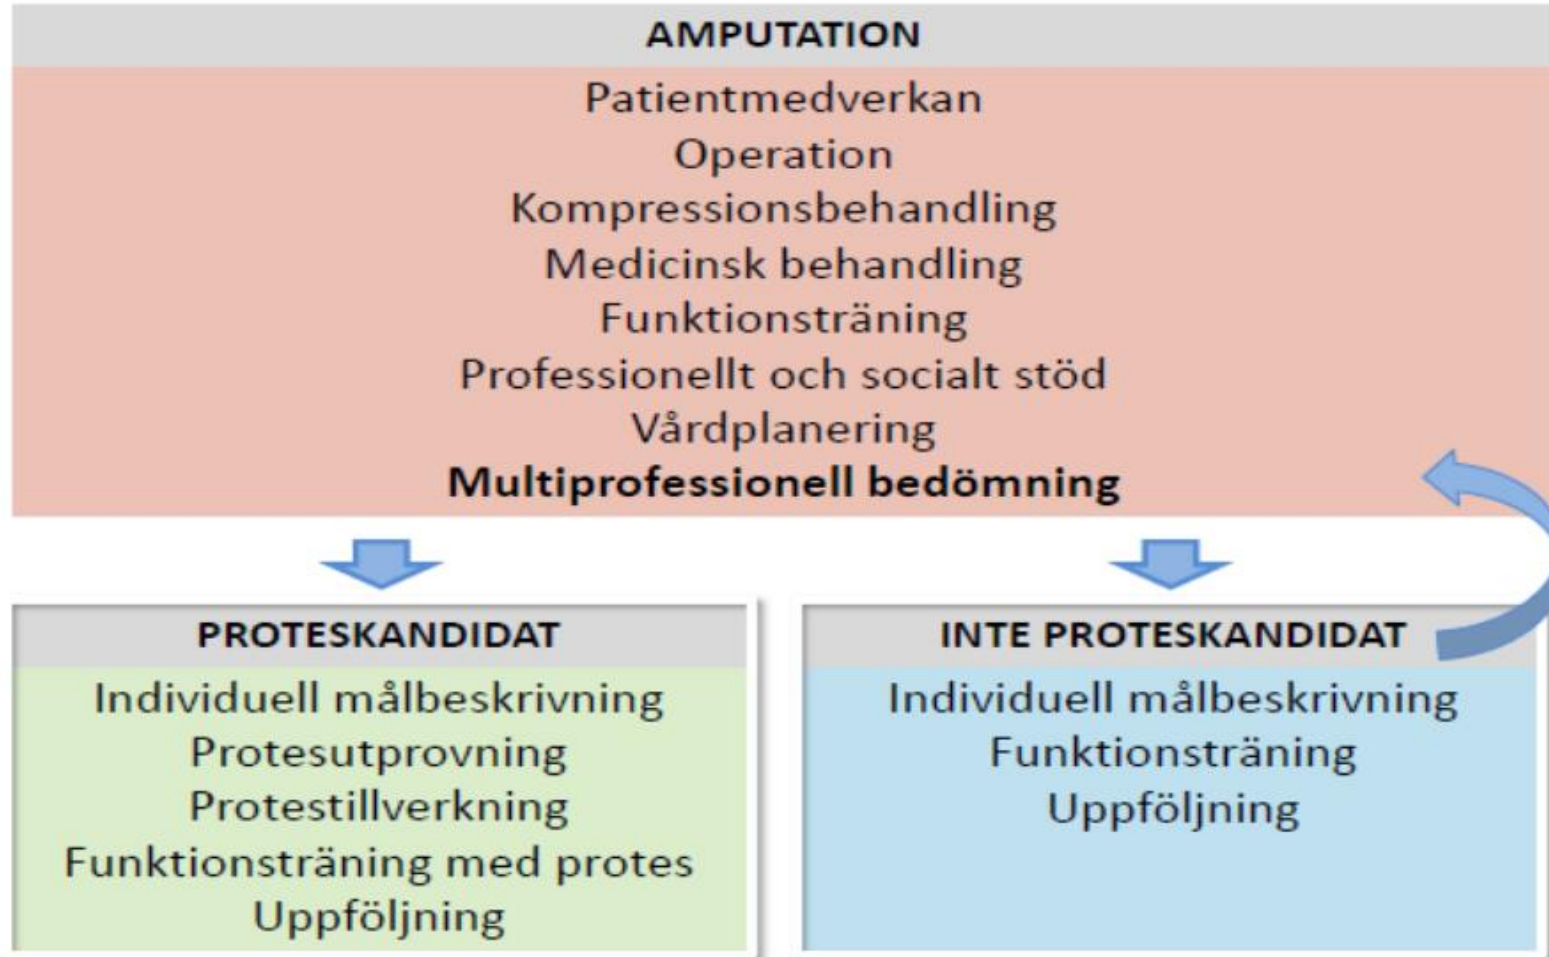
AMPUTATION

Patientmedverkan
Operation
Kompressionsbehandling
Medicinsk behandling
Funktionsträning
Professionellt och socialt stöd
Vårdplanering
**Multiprofessionell bedömning**

PROTESKANDIDAT

Individuell målbeskrivning
Protesutprovning
Protestillverkning
Funktionsträning med protes
Uppföljning

INTE PROTESKANDIDAT

Individuell målbeskrivning
Funktionsträning
Uppföljning